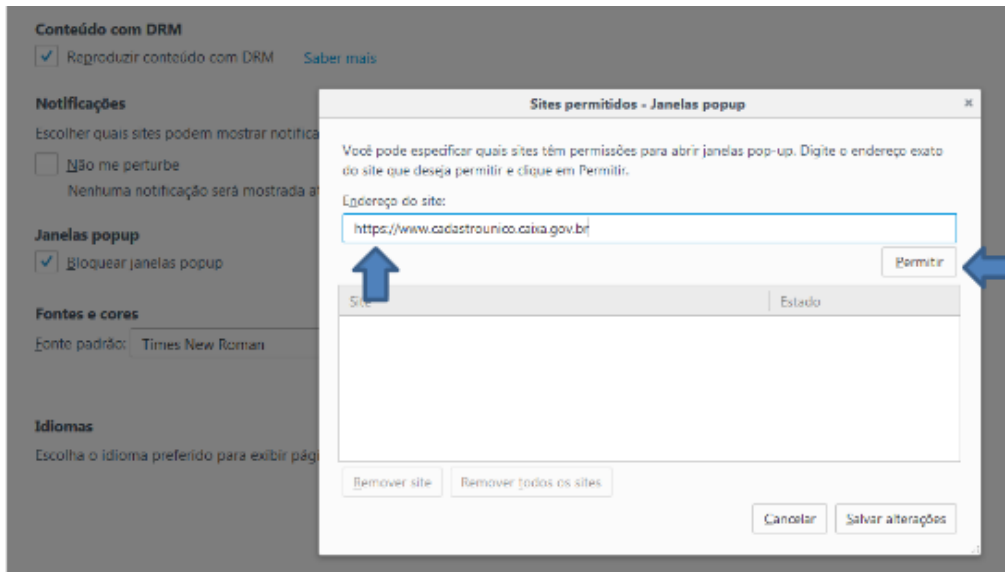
Conteúdo com DRM
Reproduzir conteúdo com DRM Saber mais

Notificações
Escolher quais sites podem mostrar notifica
Não me perturbe
Nenhuma notificação será mostrada a

Janelas popup
Bloquear janelas popup

Fontes e cores
Fonte padrão: Times New Roman

Idiomas
Escolha o idioma preferido para exibir pág

Sites permitidos - Janelas popup
×
Você pode especificar quais sites têm permissões para abrir janelas pop-up. Digite o endereço exato do site que deseja permitir e clique em Permitir.
Endereço do site:
https://www.cadastrounico.caixa.gov.br
Permitir

| Site | Estado |
|---|---|

Remover site
Remover todos os sites
Cancelar
Salvar alterações